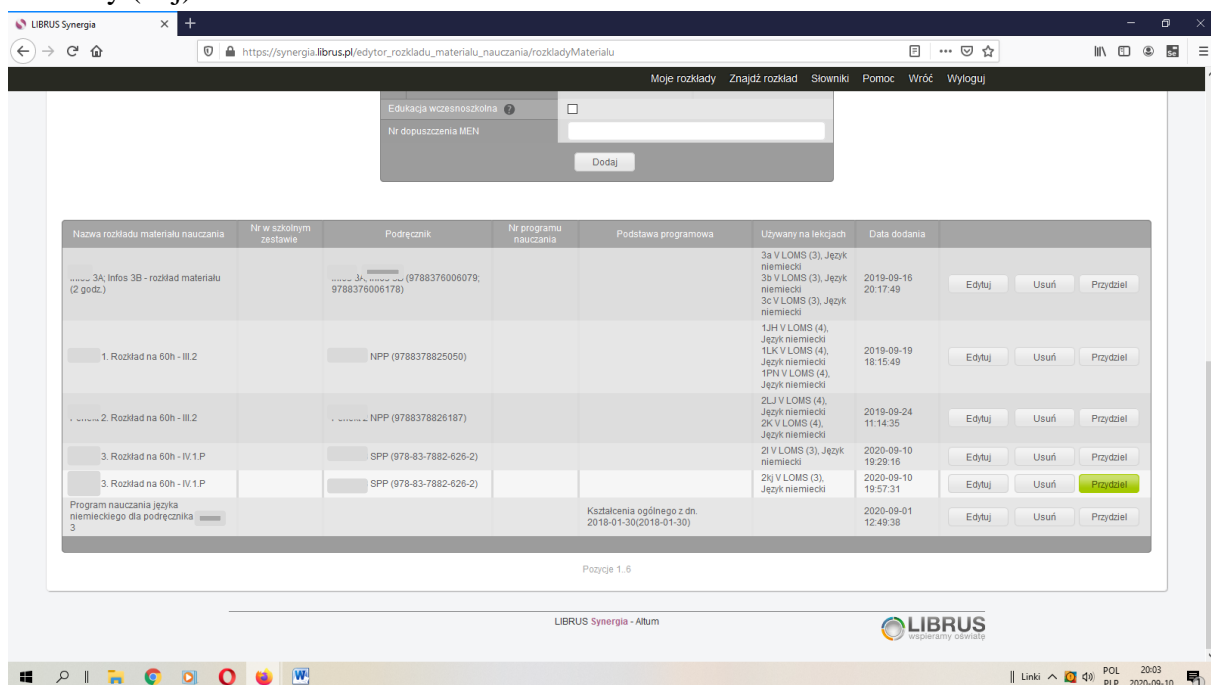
LIBRUS Synergia

https://synergia.librus.pl/edytor_rozkladu_materialu_nauczania/rozkladyMaterialu

Moje rozkłady Znajdź rozkład Słowniki Pomoc Wróć Wyloguj

Edukacja wczesnoszkolna
Nr dopuszczenia MEN
Dodaj

| Nazwa rozkładu materiału nauczania | Nr w szkolnym zestawie | Podręcznik | Nr programu nauczania | Podstawa programowa | Używany na lekcjach | Data dodania | | | |
|---|---|---|---|---|---|---|---|---|---|
| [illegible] 3A; Infos 3B - rozkład materiału (2 godz.) | | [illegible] 3A, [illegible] 3B (9788376006079; 9788376006178) | | | 3a V LOMS (3), Język niemiecki 3b V LOMS (3), Język niemiecki 3c V LOMS (3), Język niemiecki | 2019-09-16 20:17:49 | Edytuj | Usuń | Przydziel |
| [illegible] 1. Rozkład na 60h - III.2 | | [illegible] NPP (9788378825050) | | | 1JH V LOMS (4), Język niemiecki 1LK V LOMS (4), Język niemiecki 1PN V LOMS (4), Język niemiecki | 2019-09-19 18:15:49 | Edytuj | Usuń | Przydziel |
| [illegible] 2. Rozkład na 60h - III.2 | | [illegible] NPP (9788378826187) | | | 2LJ V LOMS (4), Język niemiecki 2K V LOMS (4), Język niemiecki | 2019-09-24 11:14:35 | Edytuj | Usuń | Przydziel |
| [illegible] 3. Rozkład na 60h - IV.1.P | | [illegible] SPP (978-83-7882-626-2) | | | 2I V LOMS (3), Język niemiecki | 2020-09-10 19:29:16 | Edytuj | Usuń | Przydziel |
| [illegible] 3. Rozkład na 60h - IV.1.P | | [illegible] SPP (978-83-7882-626-2) | | | 2kj V LOMS (3), Język niemiecki | 2020-09-10 19:57:31 | Edytuj | Usuń | Przydziel |
| Program nauczania języka niemieckiego dla podręcznika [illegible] 3 | | | | Kształcenia ogólnego z dn. 2018-01-30(2018-01-30) | | 2020-09-01 12:49:38 | Edytuj | Usuń | Przydziel |

Pozycje 1..6

LIBRUS Synergia - Altum

LIBRUS wspieramy oświatę

Linki POL PLP 20:03 2020-09-10